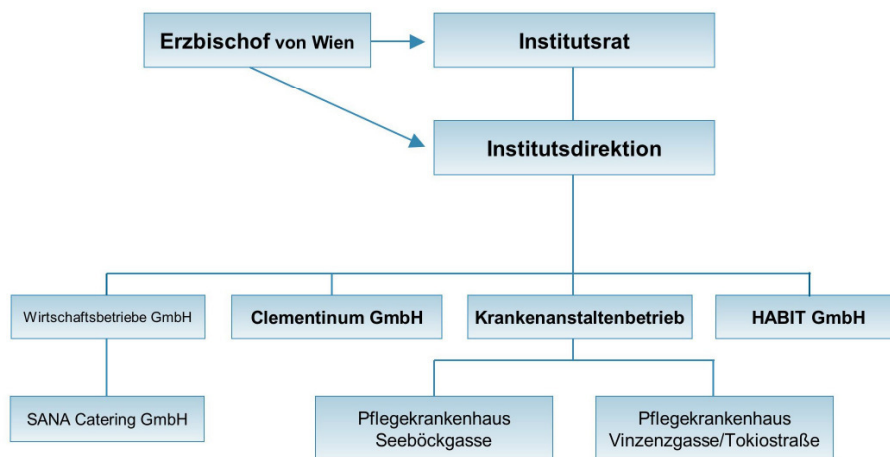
Erzbischof von Wien

Institutsrat

Institutsdirektion

Wirtschaftsbetriebe GmbH

Clementinum GmbH

Krankenanstaltenbetrieb

HABIT GmbH

SANA Catering GmbH

Pflegekrankenhaus Seeböckgasse

Pflegekrankenhaus Vinzenzgasse/Tokiostraße